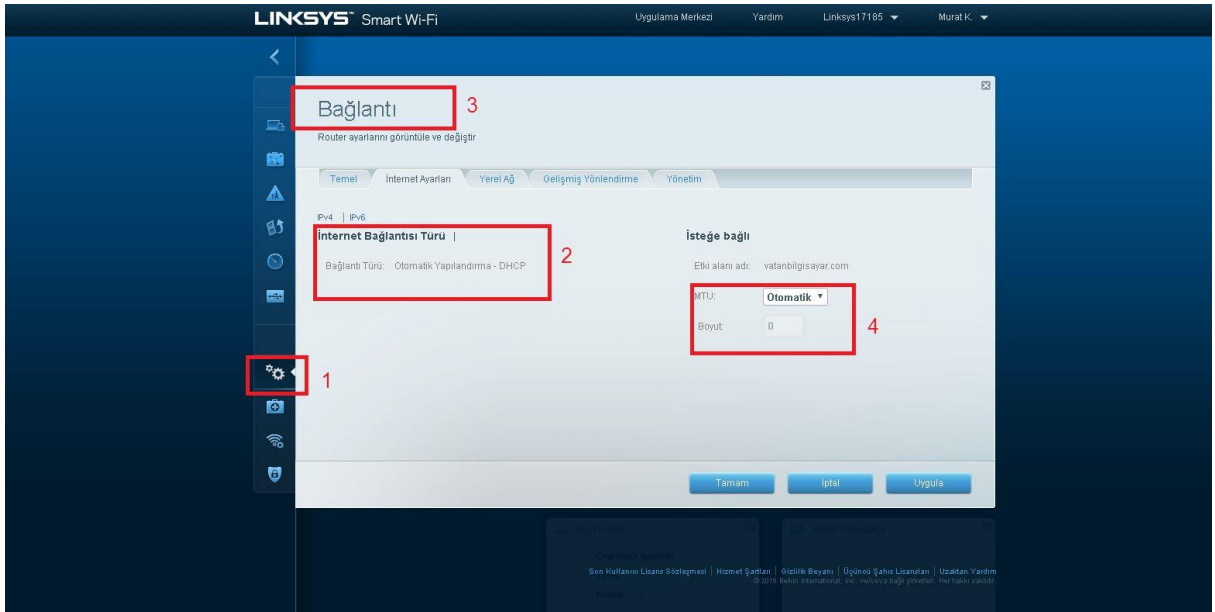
LINKSYS Smart Wi-Fi

Uygulama Merkezi Yardım Linksys17185 Murat K.

Bağlantı 3

Router ayarlarını görüntüle ve değiştir

Temel | İnternet Ayarları | Yerel Ağ | Gelişmiş Yönlendirme | Yönetim

IPv4 | IPv6

İnternet Bağlantısı Türü |

Bağlantı Türü: Otomatik Yapılandırma - DHCP

2

İsteğe bağlı

Etki alanı adı: vatanbilgisayar.com

MTU: Otomatik

Boyut: 0

4

1

Tamam İptal Uygula

Son Kullanıcı Lisans Sözleşmesi | Hizmet Şartları | Gizlilik Beyanı | Üçüncü Şahıs Lisansları | Uzaktan Yardım
© 2016 Belkin International, Inc. ve/veya bağlı şirketleri. Her hakkı saklıdır.